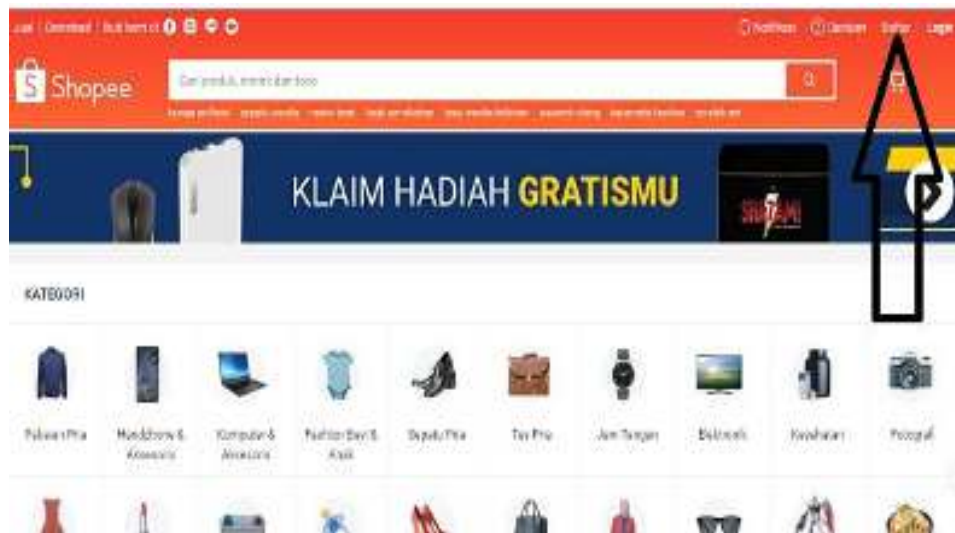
Jual | Download | Ikuti kami di

Notifikasi Bantuan Daftar Login

Shopee

Cari produk, merek dan toko

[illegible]

KLAIM HADIAH GRATISMU

SHAZAM!

KATEGORI

Pakaian Pria

Handphone & Aksesoris

Komputer & Aksesoris

Fashion Bayi & Anak

Sepatu Pria

Tas Pria

Jam Tangan

Elektronik

Kesehatan

Fotografi